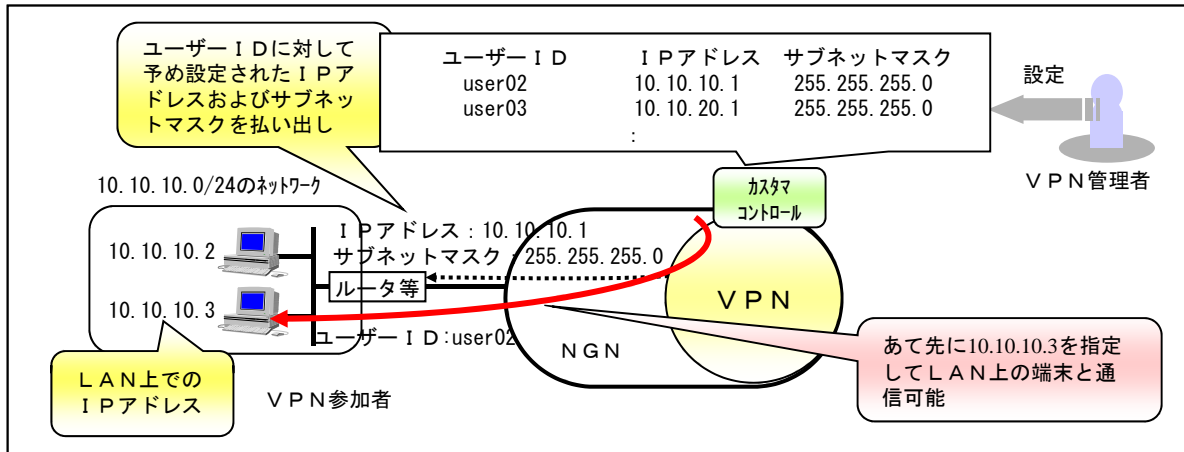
ユーザーＩＤに対して予め設定されたＩＰアドレスおよびサブネットマスクを払い出し

| ユーザーＩＤ | ＩＰアドレス | サブネットマスク |
|---|---|---|
| user02 | 10.10.10.1 | 255.255.255.0 |
| user03 | 10.10.20.1 | 255.255.255.0 |
| : | | |

設定

ＶＰＮ管理者

10.10.10.0/24のネットワーク

カスタマコントロール

ＩＰアドレス：10.10.10.1
サブネットマスク：255.255.255.0

10.10.10.2

ルータ等

ＶＰＮ

10.10.10.3

ユーザーＩＤ:user02

ＮＧＮ

あて先に10.10.10.3を指定してＬＡＮ上の端末と通信可能

ＬＡＮ上でのＩＰアドレス

ＶＰＮ参加者